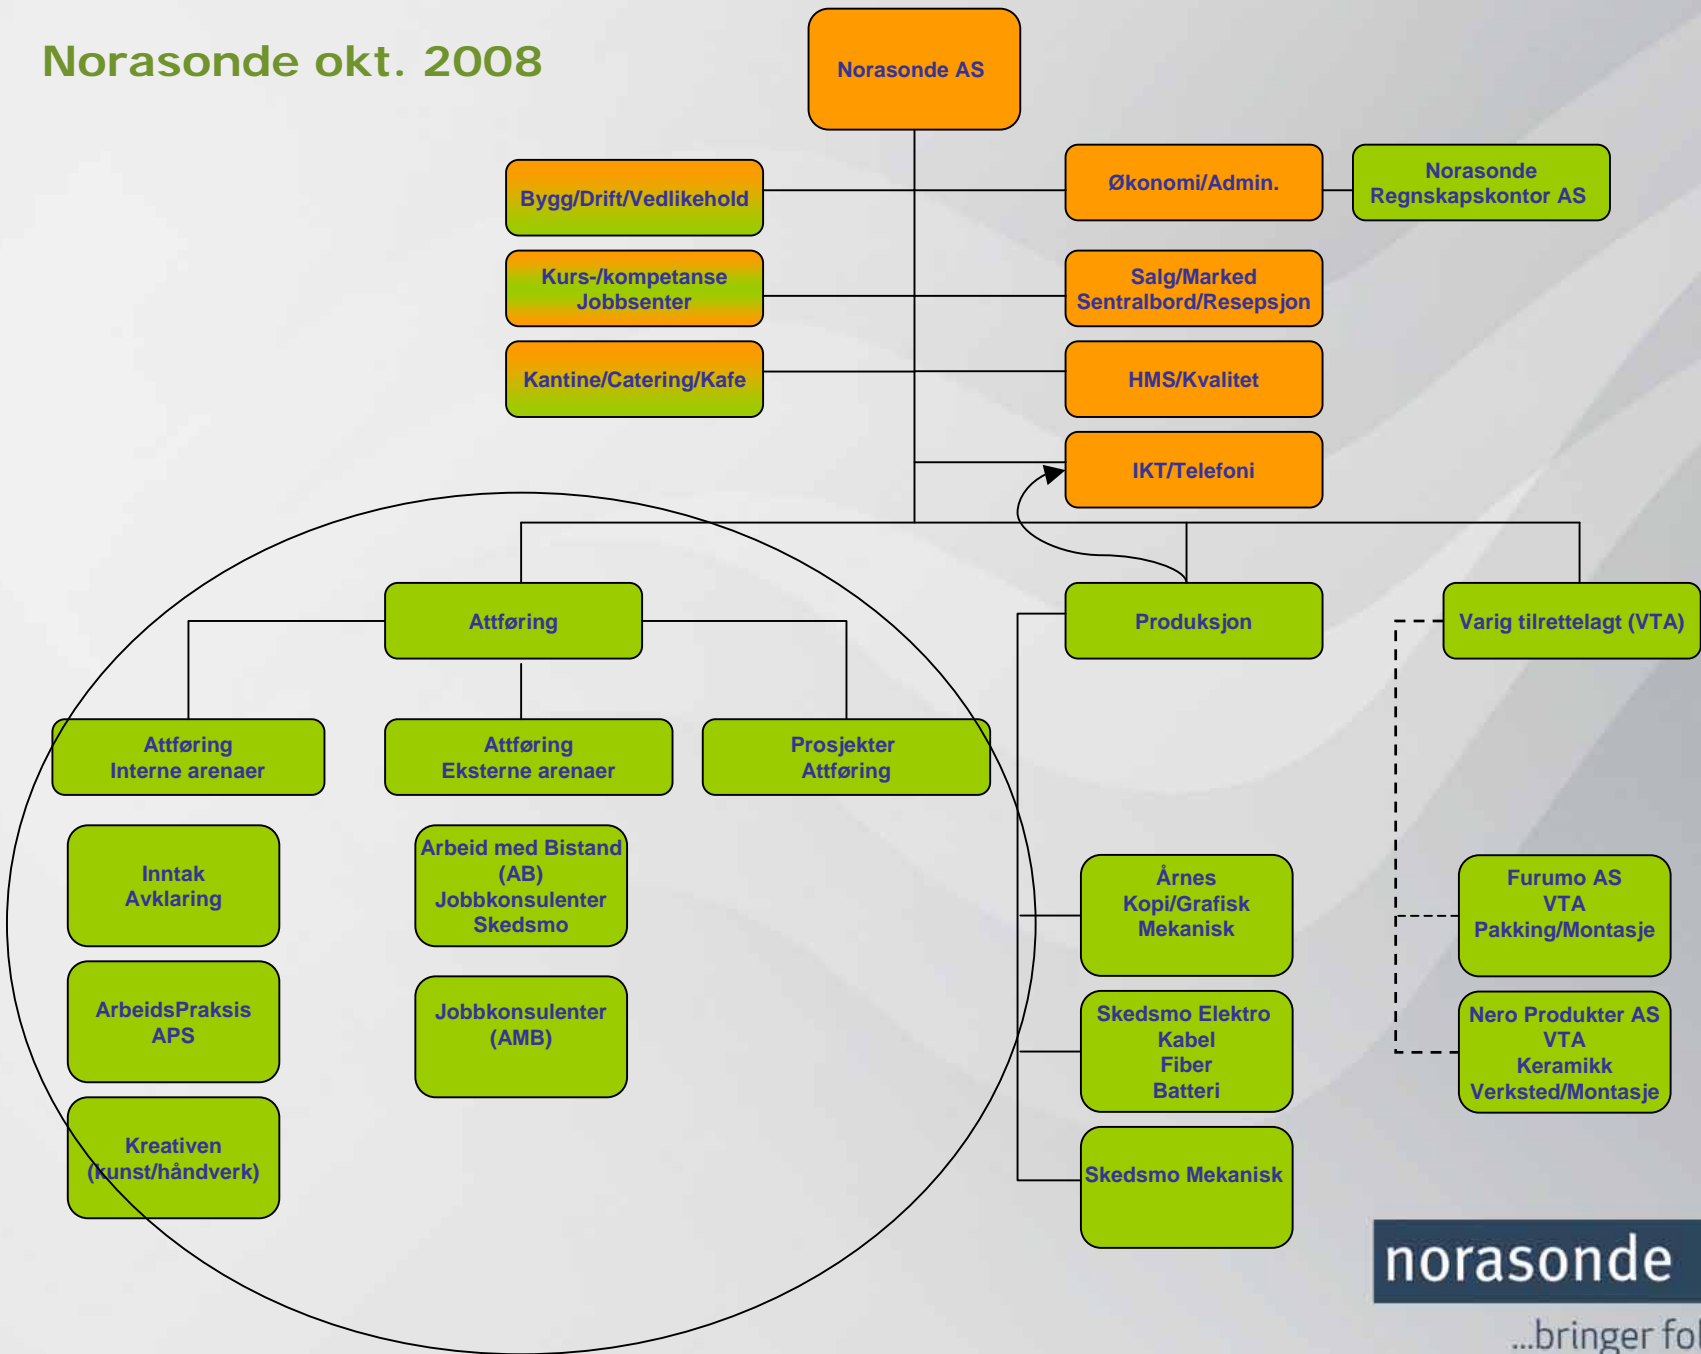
Norasonde okt. 2008

Norasonde AS

Bygg/Drift/Vedlikehold

Økonomi/Admin.

Norasonde Regnskapskontor AS

Kurs-/kompetanse Jobbsenter

Salg/Marked Sentralbord/Resepsjon

Kantine/Catering/Kafe

HMS/Kvalitet

IKT/Telefoni

Attføring

Produksjon

Varig tilrettelagt (VTA)

Attføring Interne arenaer

Attføring Eksterne arenaer

Prosjekter Attføring

Inntak Avklaring

Arbeid med Bistand (AB) Jobbkonsulenter Skedsmo

Årnes Kopi/Grafisk Mekanisk

Furumo AS VTA Pakking/Montasje

ArbeidsPraksis APS

Jobbkonsulenter (AMB)

Skedsmo Elektro Kabel Fiber Batteri

Nero Produkter AS VTA Keramikk Verksted/Montasje

Kreativen (kunst/håndverk)

Skedsmo Mekanisk

norasonde

...bringer fo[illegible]